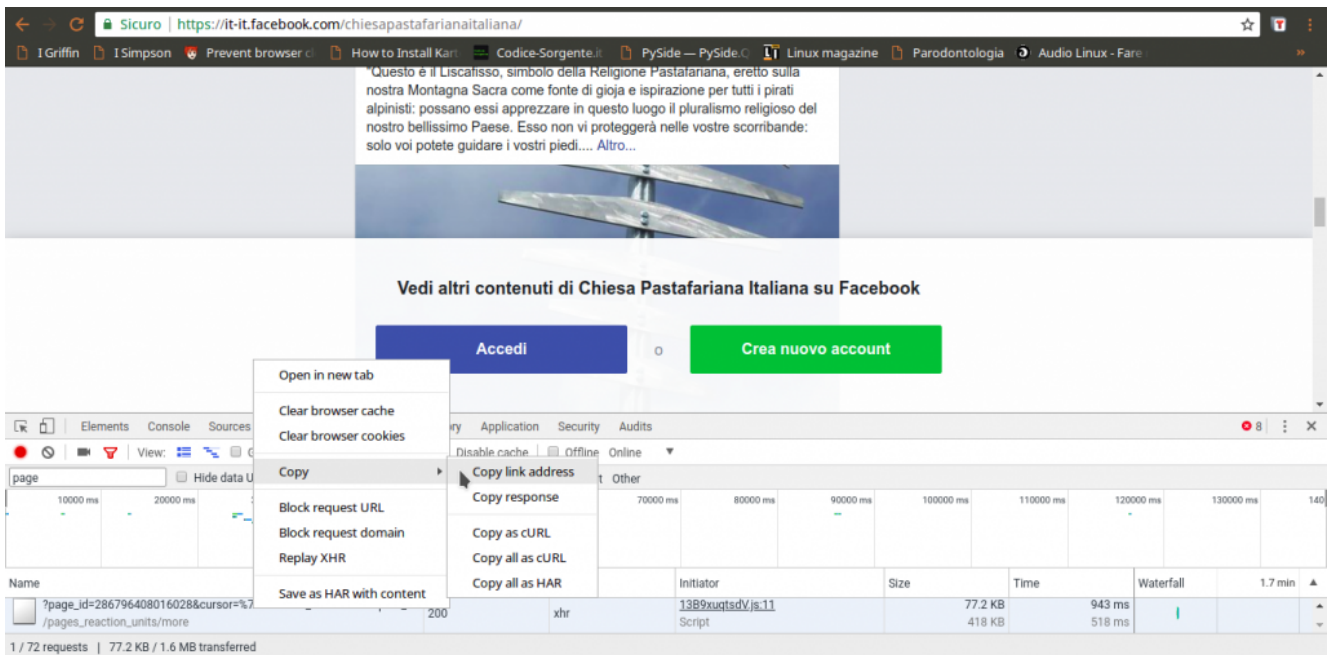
Sicuro | https://it-it.facebook.com/chiesapastafarianaitaliana/

I Griffin I Simpson Prevent browser c How to Install Kar Codice-Sorgente.i PySide — PySide.C Linux magazine Parodontologia Audio Linux - Fare »

"Questo è il Liscafisso, simbolo della Religione Pastafariana, eretto sulla nostra Montagna Sacra come fonte di gioja e ispirazione per tutti i pirati alpinisti: possano essi apprezzare in questo luogo il pluralismo religioso del nostro bellissimo Paese. Esso non vi proteggerà nelle vostre scorribande: solo voi potete guidare i vostri piedi.... Altro...

Vedi altri contenuti di Chiesa Pastafariana Italiana su Facebook

Accedi o Crea nuovo account

Open in new tab
Clear browser cache
Clear browser cookies
Copy
Block request URL
Block request domain
Replay XHR
Save as HAR with content

Copy link address
Copy response
Copy as cURL
Copy all as cURL
Copy all as HAR

Elements Console Sources ry Application Security Audits 8
View: Disable cache Offline Online
page Hide data U t Other
10000 ms 20000 ms 70000 ms 80000 ms 90000 ms 100000 ms 110000 ms 120000 ms 130000 ms 140

| Name | | | Initiator | Size | Time | Waterfall 1.7 min |
|---|---|---|---|---|---|---|
| ?page_id=286796408016028&cursor=%7 /pages_reaction_units/more | 200 | xhr | 13B9xuqtsdV.js:11 Script | 77.2 KB 418 KB | 943 ms 518 ms | |

1 / 72 requests | 77.2 KB / 1.6 MB transferred